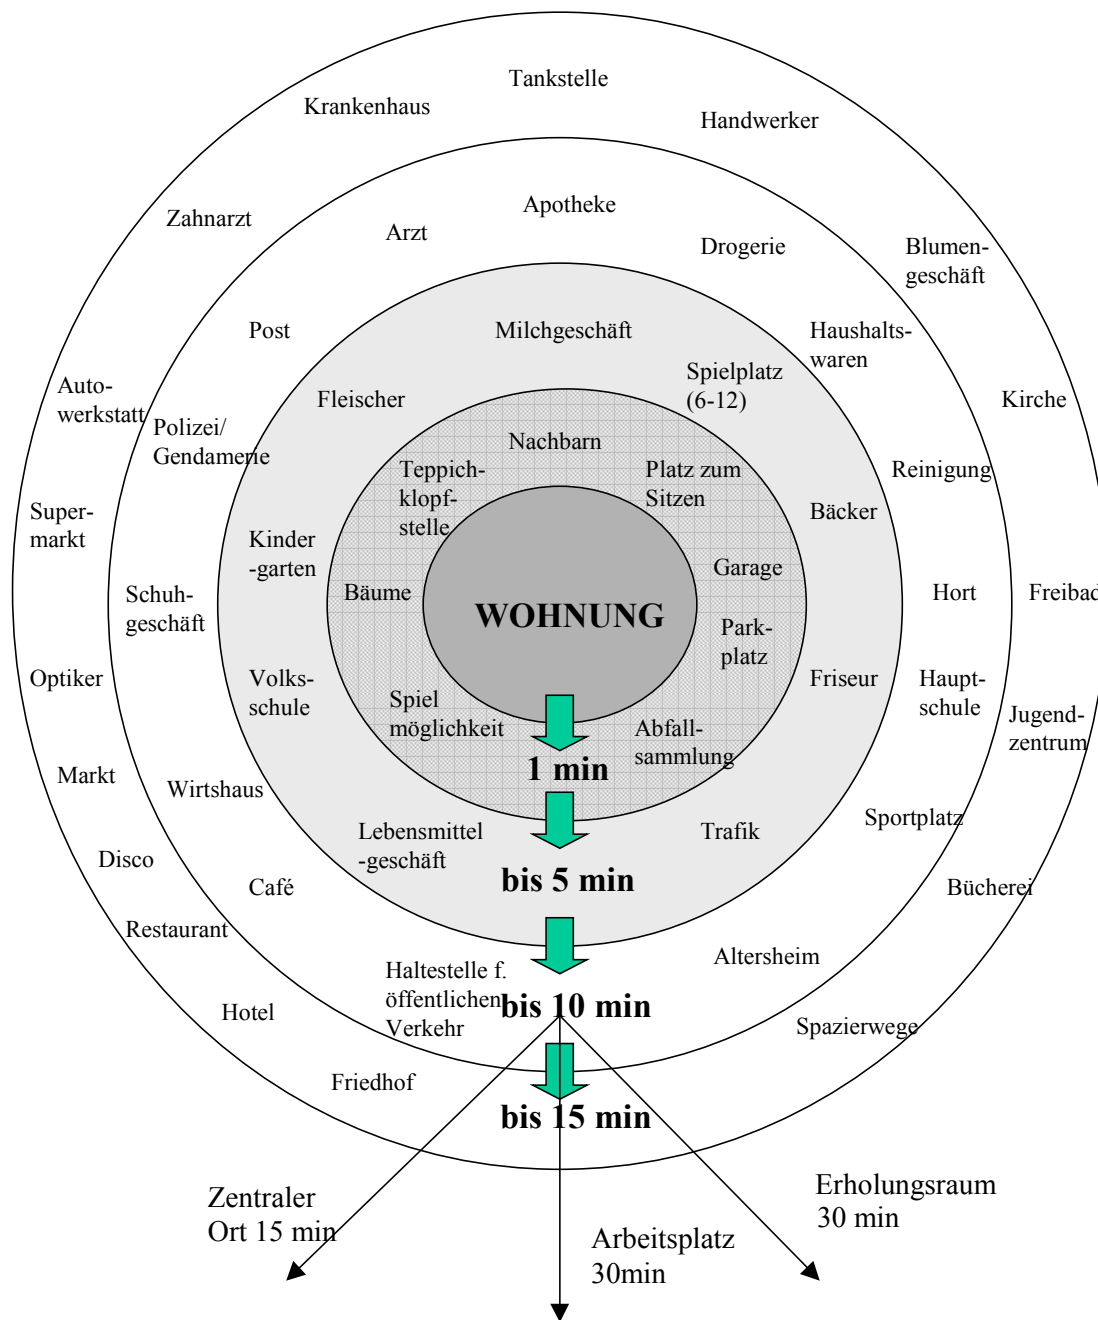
Tankstelle

Krankenhaus

Handwerker

Apotheke

Zahnarzt

Arzt

Drogerie

Blumengeschäft

Post

Milchgeschäft

Haushaltswaren

Autowerkstatt

Spielplatz (6-12)

Kirche

Fleischer

Polizei/ Gendamerie

Nachbarn

Reinigung

Teppichklopfstelle

Platz zum Sitzen

Supermarkt

Bäcker

Kinder-garten

Garage

Schuhgeschäft

Bäume

WOHNUNG

Hort

Freibad

Parkplatz

Optiker

Volksschule

Friseur

Hauptschule

Jugendzentrum

Spiel möglichkeit

Abfallsammlung

1 min

Markt

Wirtshaus

Sportplatz

Lebensmittel-geschäft

Trafik

Disco

bis 5 min

Café

Bücherei

Restaurant

Altersheim

Haltestelle f. öffentlichen Verkehr

bis 10 min

Hotel

Spazierwege

Friedhof

bis 15 min

Zentraler Ort 15 min

Erholungsraum 30 min

Arbeitsplatz 30min